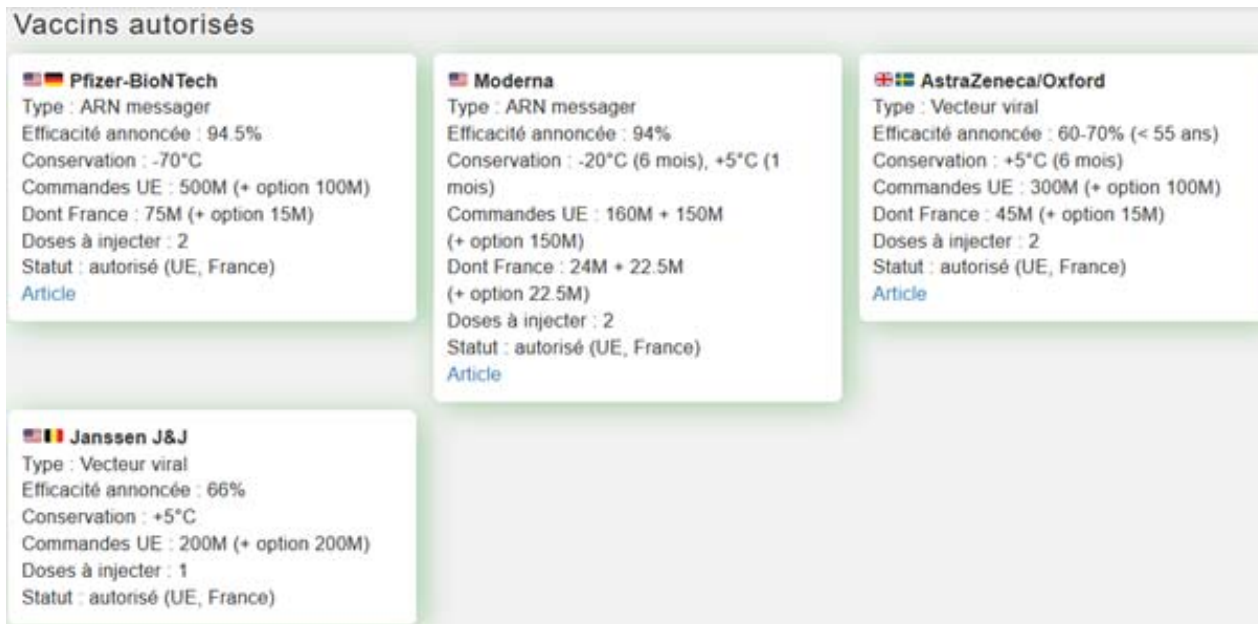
Vaccins autorisés

Pfizer-BioNTech
Type : ARN messager
Efficacité annoncée : 94.5%
Conservation : -70°C
Commandes UE : 500M (+ option 100M)
Dont France : 75M (+ option 15M)
Doses à injecter : 2
Statut : autorisé (UE, France)
Article

Moderna
Type : ARN messager
Efficacité annoncée : 94%
Conservation : -20°C (6 mois), +5°C (1 mois)
Commandes UE : 160M + 150M (+ option 150M)
Dont France : 24M + 22.5M (+ option 22.5M)
Doses à injecter : 2
Statut : autorisé (UE, France)
Article

AstraZeneca/Oxford
Type : Vecteur viral
Efficacité annoncée : 60-70% (< 55 ans)
Conservation : +5°C (6 mois)
Commandes UE : 300M (+ option 100M)
Dont France : 45M (+ option 15M)
Doses à injecter : 2
Statut : autorisé (UE, France)
Article

Janssen J&J
Type : Vecteur viral
Efficacité annoncée : 66%
Conservation : +5°C
Commandes UE : 200M (+ option 200M)
Doses à injecter : 1
Statut : autorisé (UE, France)